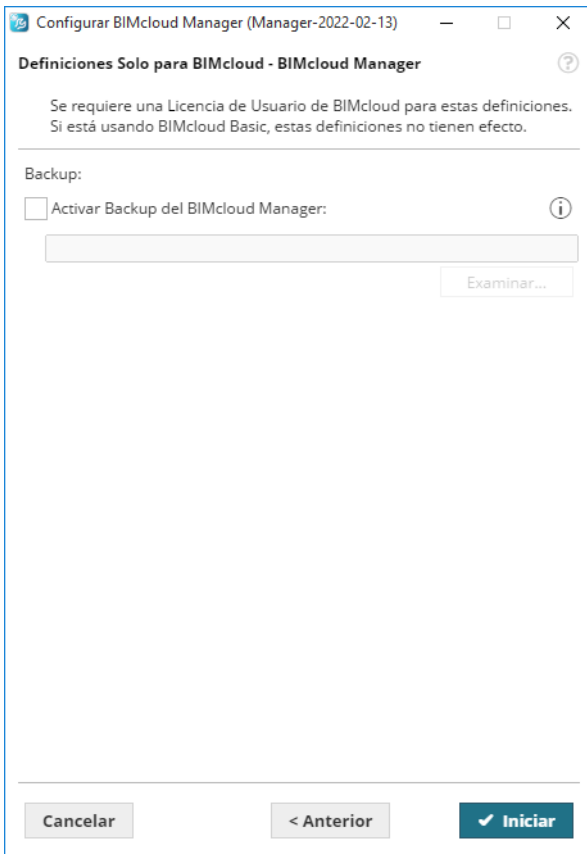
Configurar BIMcloud Manager (Manager-2022-02-13)

Definiciones Solo para BIMcloud - BIMcloud Manager

Se requiere una Licencia de Usuario de BIMcloud para estas definiciones. Si está usando BIMcloud Basic, estas definiciones no tienen efecto.

Backup:

Activar Backup del BIMcloud Manager:

Examinar...

Cancelar

< Anterior

Iniciar